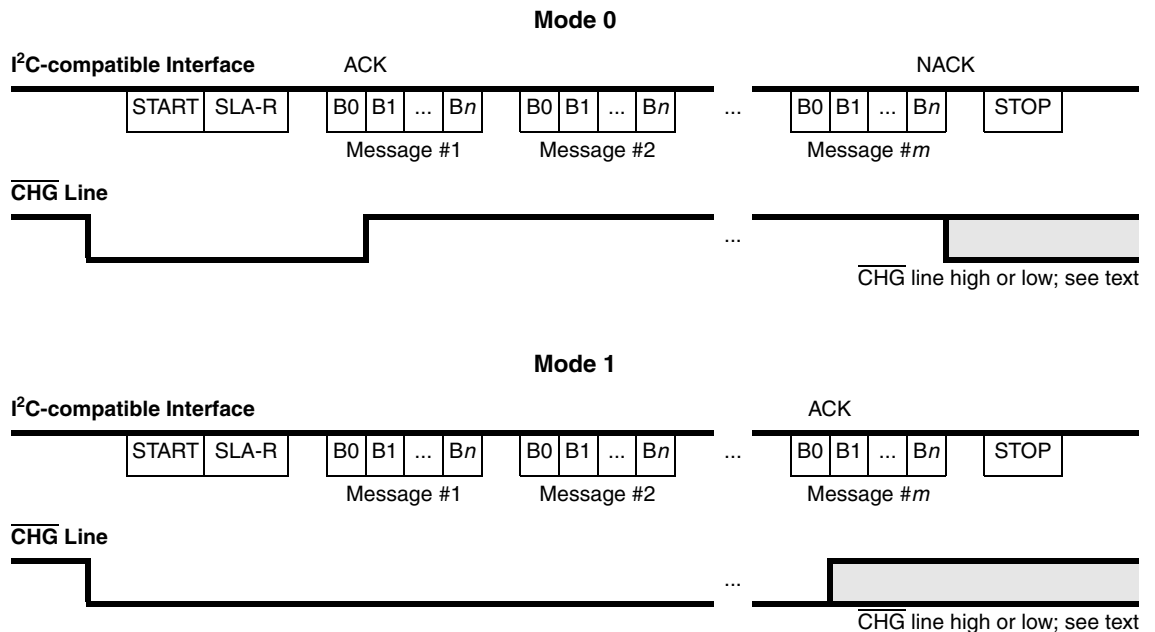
Mode 0

I$^2$C-compatible Interface

ACK

NACK

START SLA-R B0 B1 ... B$n$ B0 B1 ... B$n$ ... B0 B1 ... B$n$ STOP

Message #1 Message #2 Message #$m$

$\overline{\text{CHG}}$ Line

...

$\overline{\text{CHG}}$ line high or low; see text

Mode 1

I$^2$C-compatible Interface

ACK

START SLA-R B0 B1 ... B$n$ B0 B1 ... B$n$ ... B0 B1 ... B$n$ STOP

Message #1 Message #2 Message #$m$

$\overline{\text{CHG}}$ Line

...

$\overline{\text{CHG}}$ line high or low; see text